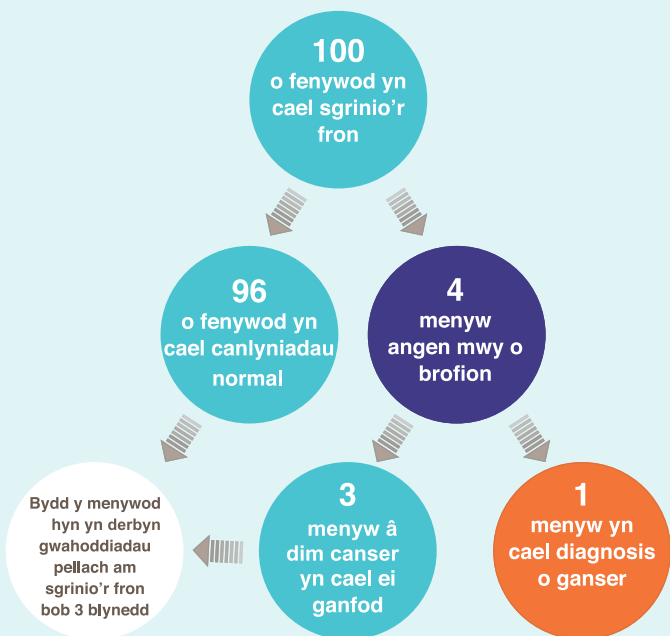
100
o fenywod yn cael sgrinio'r fron

96
o fenywod yn cael canlyniadau normal

4
menyw angen mwy o brofion

Bydd y menywod hyn yn derbyn gwahoddiadau pellach am sgrinio'r fron bob 3 blynedd

3
menyw â dim canser yn cael ei ganfod

1
menyw yn cael diagnosis o ganser